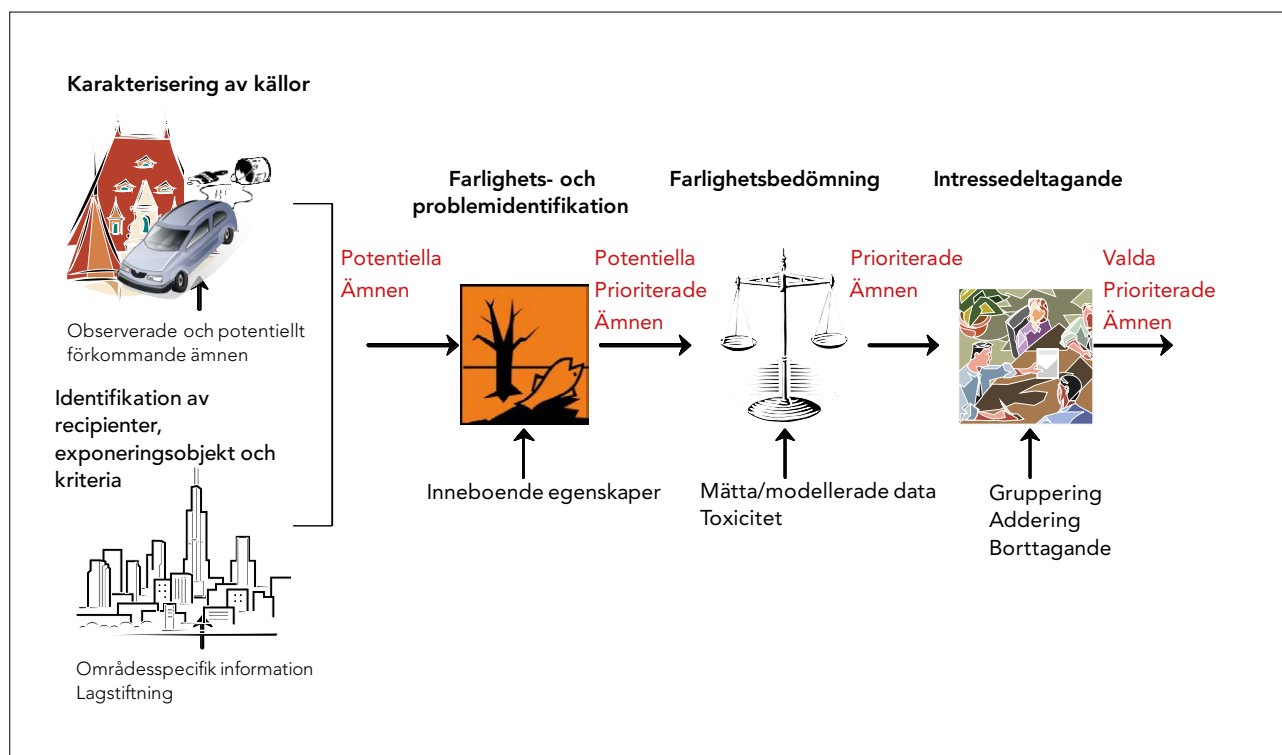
Karakterisering av källor

Observerade och potentiellt förkommande ämnen

Identifikation av recipienter, exponeringsobjekt och kriteria

Områdesspecifik information
Lagstiftning

Potentiella Ämnen

Farlighets- och problemidentifikation

Inneboende egenskaper

Potentiella Prioriterade Ämnen

Farlighetsbedömning

Mätta/modellerade data
Toxicitet

Prioriterade Ämnen

Intressedeltagande

Gruppering
Addering
Borttagande

Valda Prioriterade Ämnen